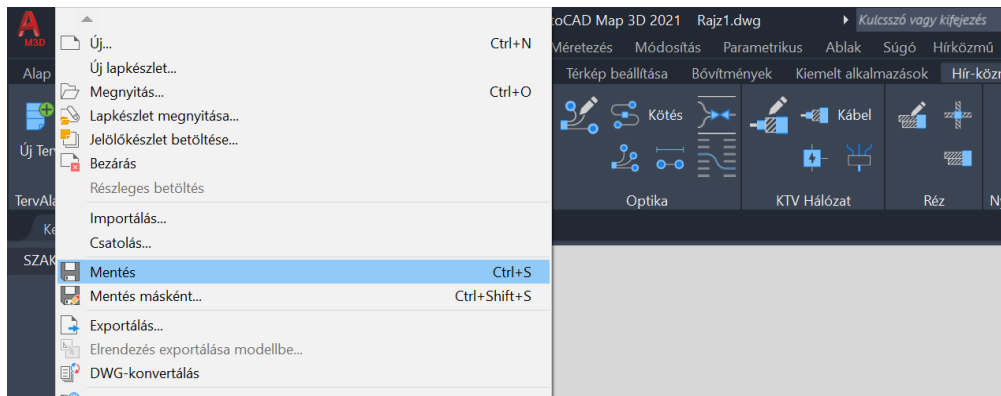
M3D

Új... Ctrl+N
Új lapkészlet...
Megnyitás... Ctrl+O
Lapkészlet megnyitása...
Jelölőkészlet betöltése...
Bezárás
Részleges betöltés
Importálás...
Csatolás...
Mentés Ctrl+S
Mentés másként... Ctrl+Shift+S
Exportálás...
Elrendezés exportálása modellbe...
DWG-konvertálás

toCAD Map 3D 2021 Rajz1.dwg
Kulcsszó vagy kifejezés
Méretezés Módosítás Parametrikus Ablak Súgó Hírközmű
Alap
Térkép beállítása Bővítmények Kiemelt alkalmazások Hír-közm
Új Ter
Kötés
Kábel
TervAl
Optika
KTV Hálózat
Réz
N
Ke
SZAK